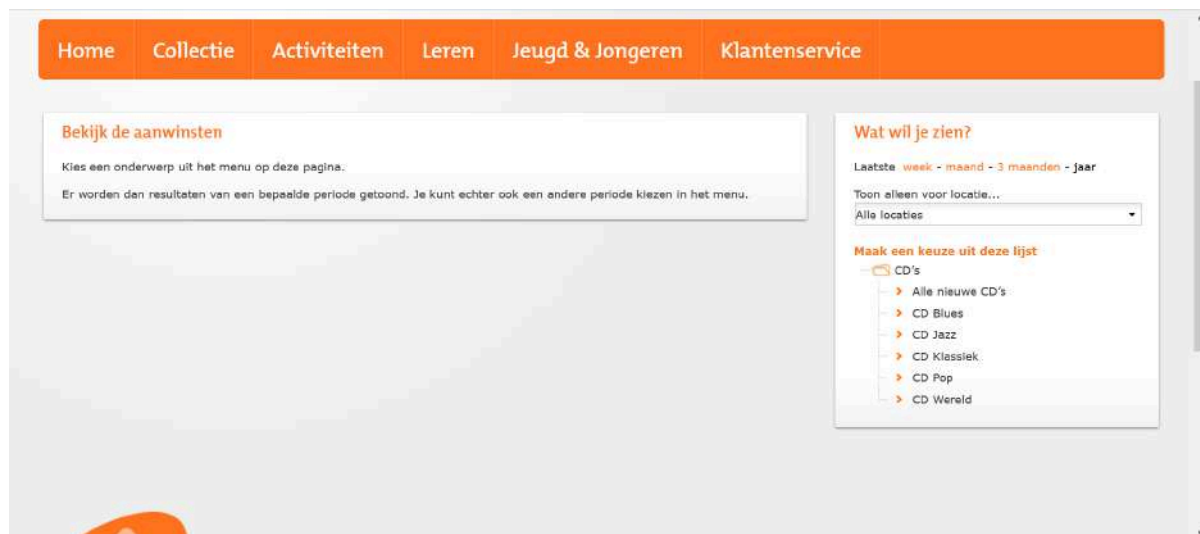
Home Collectie Activiteiten Leren Jeugd & Jongeren Klantenservice

Bekijk de aanwinsten

Kies een onderwerp uit het menu op deze pagina.

Er worden dan resultaten van een bepaalde periode getoond. Je kunt echter ook een andere periode kiezen in het menu.

Wat wil je zien?

Laatste week - maand - 3 maanden - jaar

Toon alleen voor locatie...

Alle locaties

Maak een keuze uit deze lijst

CD's
Alle nieuwe CD's
CD Blues
CD Jazz
CD Klassiek
CD Pop
CD Wereld